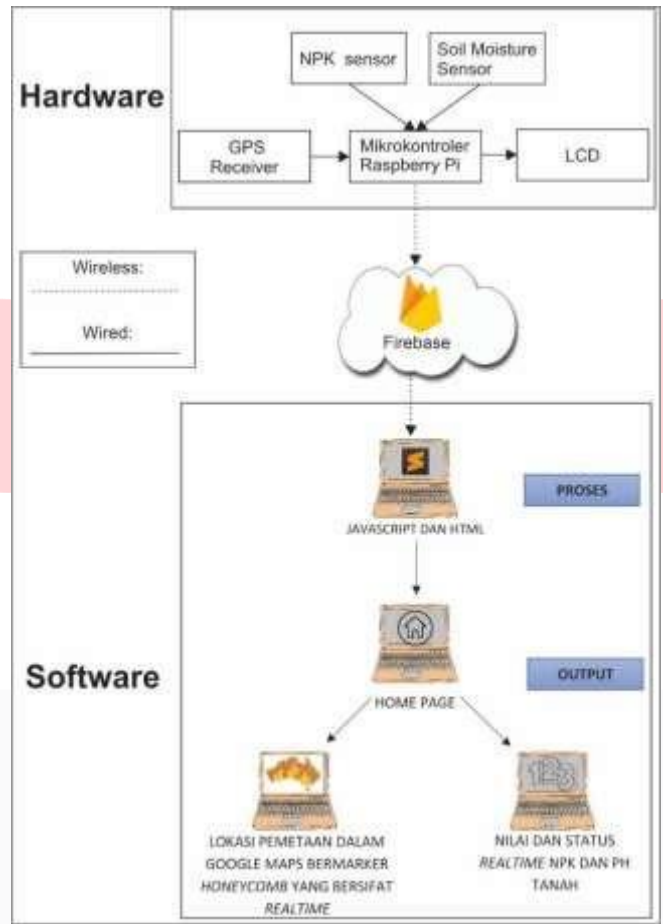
Hardware

NPK sensor

Soil Moisture Sensor

GPS Receiver

Mikrokontroler Raspberry Pi

LCD

Wireless:

Wired:

Firebase

PROSES

JAVASCRIPT DAN HTML

Software

OUTPUT

HOME PAGE

LOKASI PEMETAAN DALAM GOOGLE MAPS BERMARKER *HONEYCOMB* YANG BERSIFAT *REALTIME*

NILAI DAN STATUS *REALTIME* NPK DAN PH TANAH